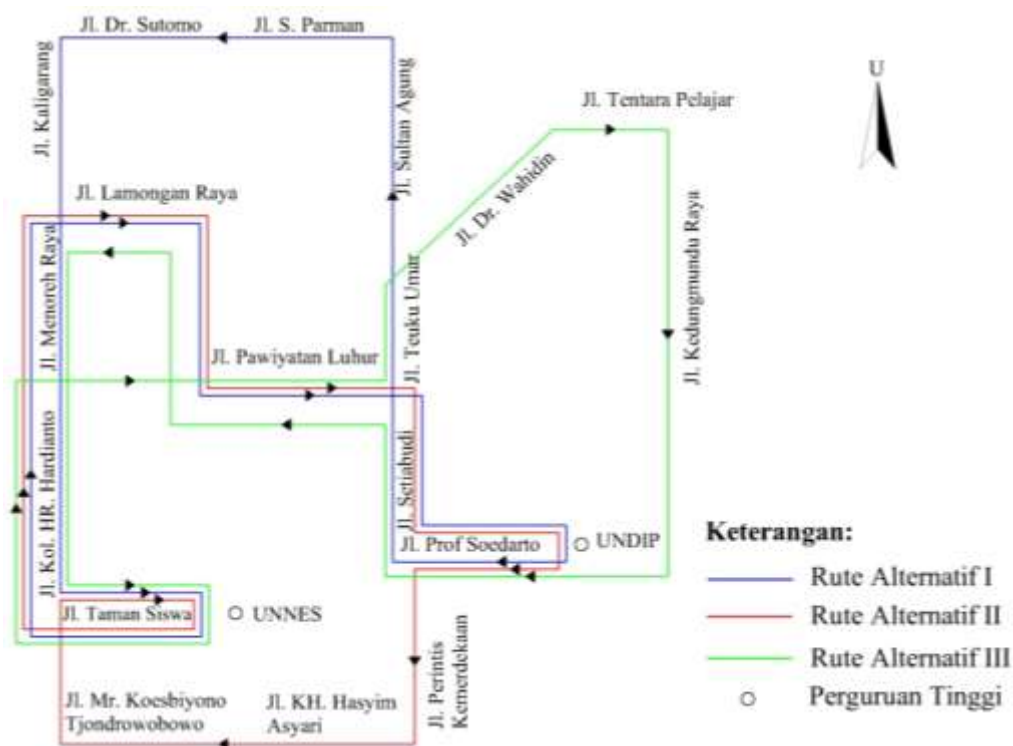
Jl. Dr. Sutomo

Jl. S. Parman

U

Jl. Kaligarang

Jl. Sultan Agung

Jl. Tentara Pelajar

Jl. Dr. Wahidin

Jl. Lamongan Raya

Jl. Kedungmundu Raya

Jl. Menoreh Raya

Jl. Teuku Umar

Jl. Pawiyatan Luhur

Jl. Kol. HR. Hardianto

Jl. Setiabudi

Jl. Prof Soedarto

UNDIP

Keterangan:

Rute Alternatif I

Rute Alternatif II

Rute Alternatif III

Perguruan Tinggi

Jl. Taman Siswa

UNNES

Jl. Perintis Kemerdekaan

Jl. Mr. Koesbiyono Tjondrowobowo

Jl. KH. Hasyim Asyari